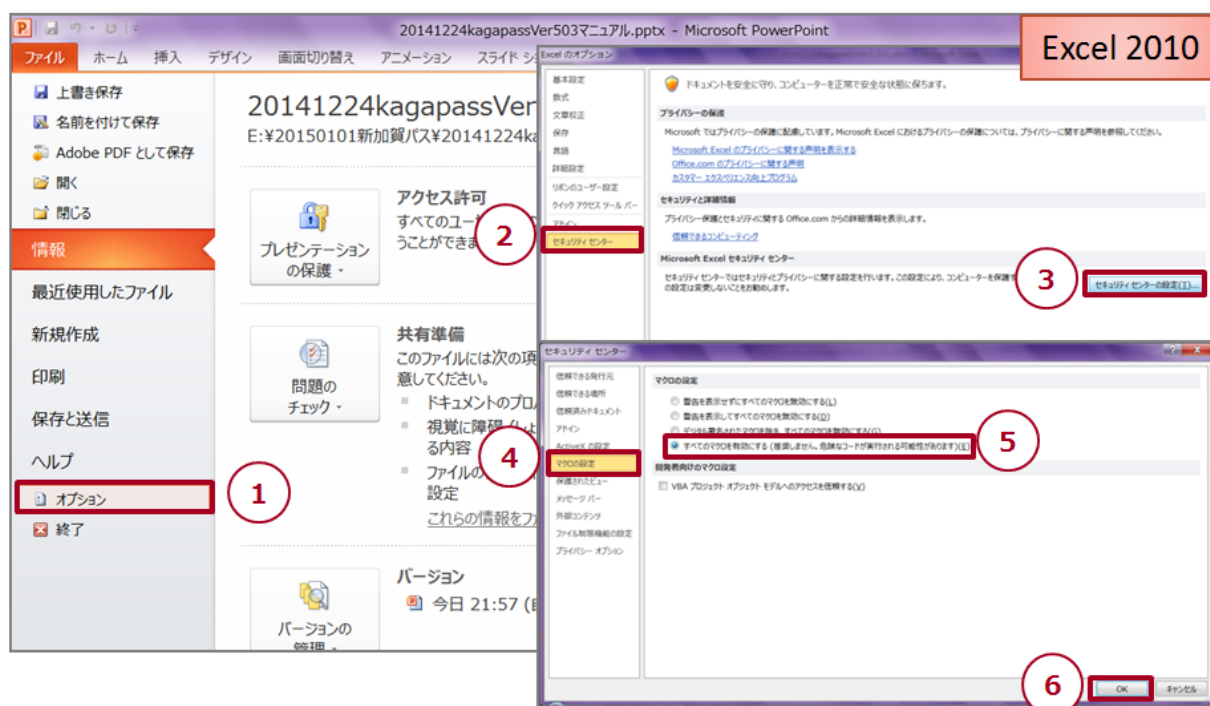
20141224kagapassVer503マニュアル.pptx - Microsoft PowerPoint

Excel 2010

ファイル　ホーム　挿入　デザイン　画面切り替え　アニメーション　スライド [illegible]

上書き保存
名前を付けて保存
Adobe PDF として保存
開く
閉じる
情報
最近使用したファイル
新規作成
印刷
保存と送信
ヘルプ
オプション
終了

1

20141224kagapassVer
E:¥20150101新加賀パス¥20141224ka

プレゼンテーションの保護
アクセス許可
すべてのユー
うことができま

問題のチェック
共有準備
このファイルには次の項
意してください。
ドキュメントのプロ
視覚に障碍
る内容
ファイルの
設定
これらの情報をフ

バージョンの管理
バージョン
今日 21:57

Excel のオプション
基本設定
数式
文章校正
保存
言語
詳細設定
リボンのユーザー設定
クイック アクセス ツール バー
アドイン
セキュリティ センター

2

ドキュメントを安全に守り、コンピューターを正常で安全な状態に保ちます。
プライバシーの保護
Microsoft ではプライバシーの保護に配慮しています。Microsoft Excel におけるプライバシーについては、プライバシーに関する声明を参照してください。
Microsoft Excel のプライバシーに関する声明を表示する
Office.com のプライバシーに関する声明
カスタマー エクスペリエンス向上プログラム
セキュリティと詳細情報
プライバシー保護とセキュリティに関する Office.com からの詳細情報を表示します。
信頼できるコンピューティング
Microsoft Excel セキュリティ センター
セキュリティ センターではセキュリティとプライバシーに関する設定を行います。この設定により、コンピューターを保護
の設定は変更しないことをお勧めします。
セキュリティ センターの設定(T)...

3

セキュリティ センター
信頼できる発行元
信頼できる場所
信頼済みドキュメント
アドイン
ActiveX の設定
マクロの設定
保護されたビュー
メッセージ バー
外部コンテンツ
ファイル制限機能の設定
プライバシー オプション

4

マクロの設定
警告を表示せずにすべてのマクロを無効にする(L)
警告を表示してすべてのマクロを無効にする(D)
デジタル署名されたマクロを除き、すべてのマクロを無効にする(G)
すべてのマクロを有効にする (推奨しません。危険なコードが実行される可能性があります)(E)

5

開発者向けのマクロ設定
VBA プロジェクト オブジェクト モデルへのアクセスを信頼する(V)

6

OK　キャンセル